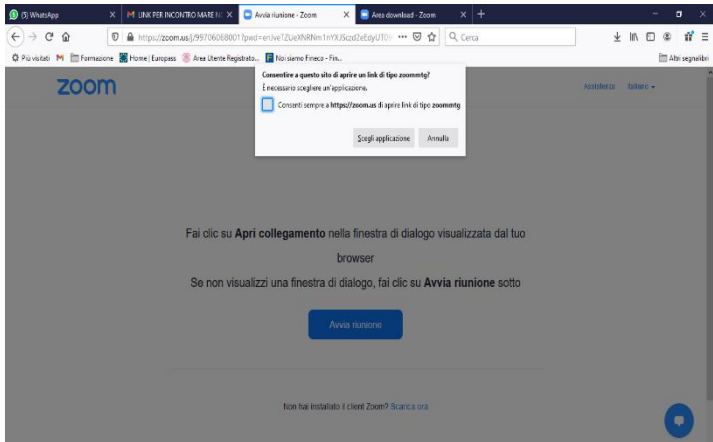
(5) WhatsApp

LINK PER INCONTRO MARE N

Avvia riunione - Zoom

Area download - Zoom

https://zoom.us/j/99706068001?pwd=enVeTZUeXNRNm1nYXJSczd2eEdyUT09

Cerca

Più visitati Formazione Home | Europass Area Utente Registrato... Noi siamo Fineco - Fin...

Altri segnalibri

zoom

Assistenza Italiano

Consentire a questo sito di aprire un link di tipo zoommtg?

È necessario scegliere un'applicazione.

Consenti sempre a https://zoom.us di aprire link di tipo zoommtg

Scegli applicazione

Annulla

Fai clic su Apri collegamento nella finestra di dialogo visualizzata dal tuo browser

Se non visualizzi una finestra di dialogo, fai clic su Avvia riunione sotto

Avvia riunione

Non hai installato il client Zoom? Scarica ora